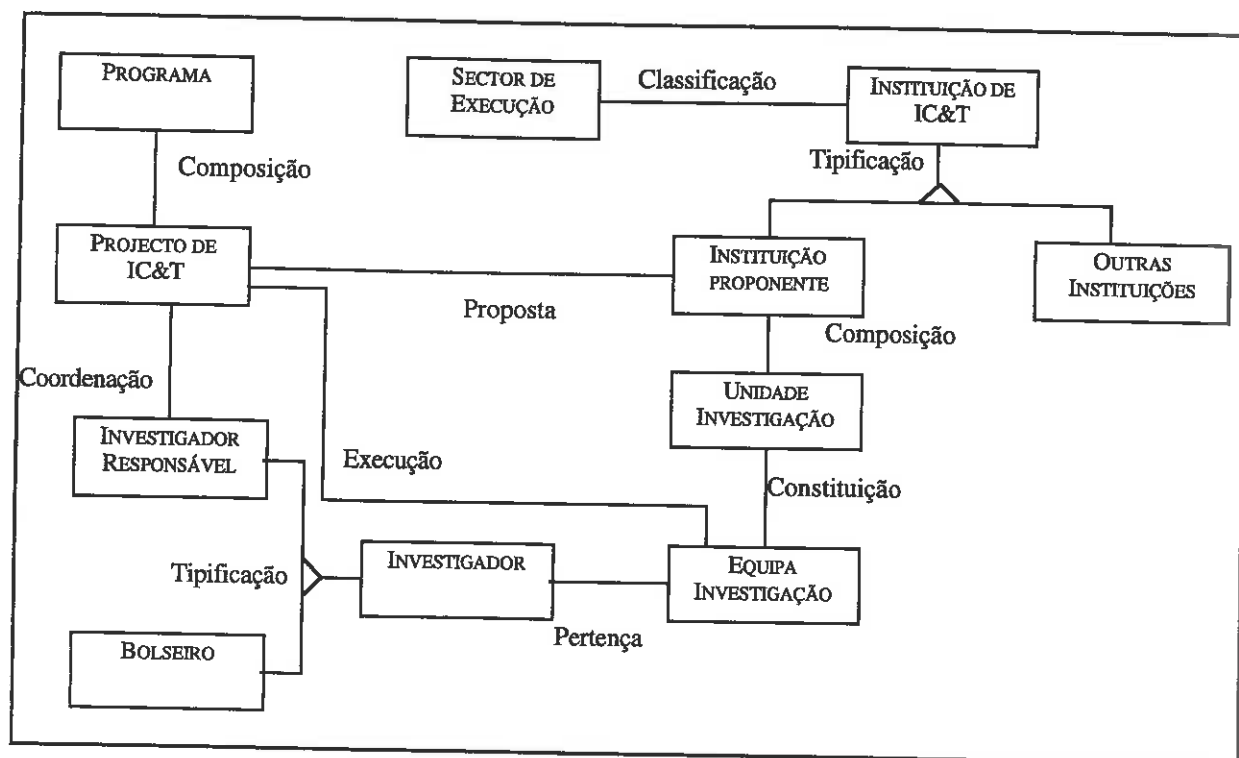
PROGRAMA

SECTOR DE EXECUÇÃO

Classificação

INSTITUIÇÃO DE IC&T

Composição

Tipificação

PROJECTO DE IC&T

INSTITUIÇÃO PROPONENTE

OUTRAS INSTITUIÇÕES

Proposta

Composição

Coordenação

UNIDADE INVESTIGAÇÃO

INVESTIGADOR RESPONSÁVEL

Execução

Constituição

Tipificação

INVESTIGADOR

EQUIPA INVESTIGAÇÃO

Pertença

BOLSEIRO